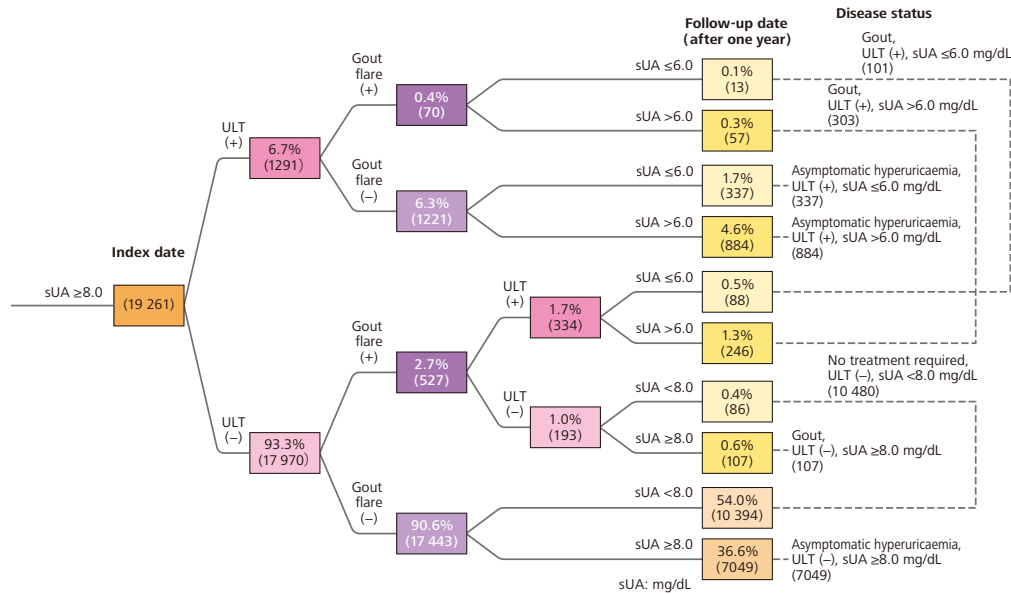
Follow-up date (after one year)

Disease status

sUA ≥8.0

Index date

(19 261)

ULT (+)

6.7% (1291)

ULT (–)

93.3% (17 970)

Gout flare (+)

0.4% (70)

Gout flare (–)

6.3% (1221)

Gout flare (+)

2.7% (527)

Gout flare (–)

90.6% (17 443)

ULT (+)

1.7% (334)

ULT (–)

1.0% (193)

sUA ≤6.0

0.1% (13)

sUA >6.0

0.3% (57)

sUA ≤6.0

1.7% (337)

sUA >6.0

4.6% (884)

sUA ≤6.0

0.5% (88)

sUA >6.0

1.3% (246)

sUA <8.0

0.4% (86)

sUA ≥8.0

0.6% (107)

sUA <8.0

54.0% (10 394)

sUA ≥8.0

36.6% (7049)

sUA: mg/dL

Gout, ULT (+), sUA ≤6.0 mg/dL (101)

Gout, ULT (+), sUA >6.0 mg/dL (303)

Asymptomatic hyperuricaemia, ULT (+), sUA ≤6.0 mg/dL (337)

Asymptomatic hyperuricaemia, ULT (+), sUA >6.0 mg/dL (884)

No treatment required, ULT (–), sUA <8.0 mg/dL (10 480)

Gout, ULT (–), sUA ≥8.0 mg/dL (107)

Asymptomatic hyperuricaemia, ULT (–), sUA ≥8.0 mg/dL (7049)